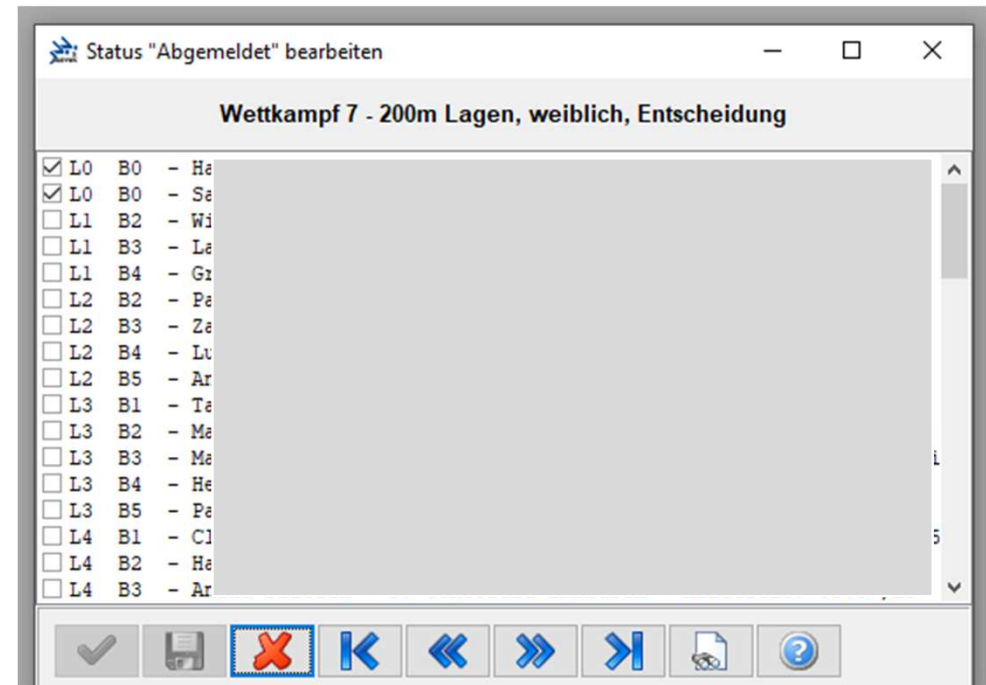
Status "Abgemeldet" bearbeiten

Wettkampf 7 - 200m Lagen, weiblich, Entscheidung

☑ L0 B0 - Ha
☑ L0 B0 - Sa
☐ L1 B2 - Wi
☐ L1 B3 - La
☐ L1 B4 - Gr
☐ L2 B2 - Pa
☐ L2 B3 - Za
☐ L2 B4 - Lu
☐ L2 B5 - Ar
☐ L3 B1 - Ta
☐ L3 B2 - Ma
☐ L3 B3 - Ma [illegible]
☐ L3 B4 - He
☐ L3 B5 - Pa
☐ L4 B1 - Cl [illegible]
☐ L4 B2 - Ha
☐ L4 B3 - Ar